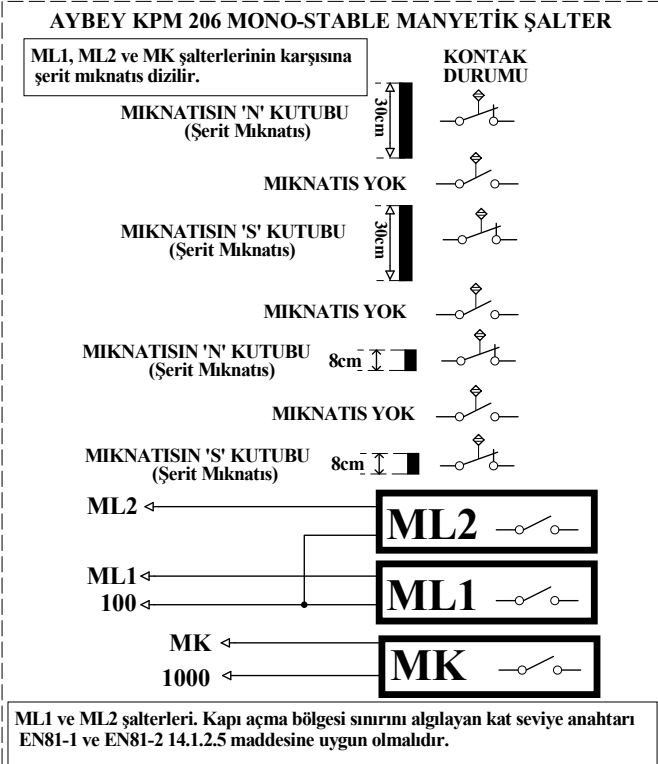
AYBEY KPM 206 MONO-STABLE MANYETİK ŞALTER

ML1, ML2 ve MK şalterlerinin karşısına şerit mıknatıs dizilir.

KONTAK DURUMU

MIKNATISIN 'N' KUTUBU (Şerit Mıknatıs)

30cm

MIKNATIS YOK

MIKNATISIN 'S' KUTUBU (Şerit Mıknatıs)

30cm

MIKNATIS YOK

MIKNATISIN 'N' KUTUBU (Şerit Mıknatıs)

8cm

MIKNATIS YOK

MIKNATISIN 'S' KUTUBU (Şerit Mıknatıs)

8cm

ML2

ML2

ML1

100

ML1

MK

1000

MK

ML1 ve ML2 şalterleri. Kapı açma bölgesi sınırını algılayan kat seviye anahtarı EN81-1 ve EN81-2 14.1.2.5 maddesine uygun olmalıdır.